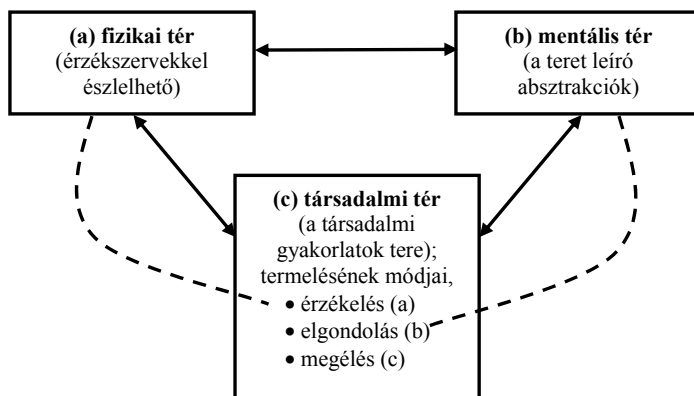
(a) fizikai tér
(érzékszervekkel észlelhető)

(b) mentális tér
(a teret leíró absztrakciók)

(c) társadalmi tér
(a társadalmi gyakorlatok tere);
termelésének módjai,
• érzékelés (a)
• elgondolás (b)
• megélés (c)